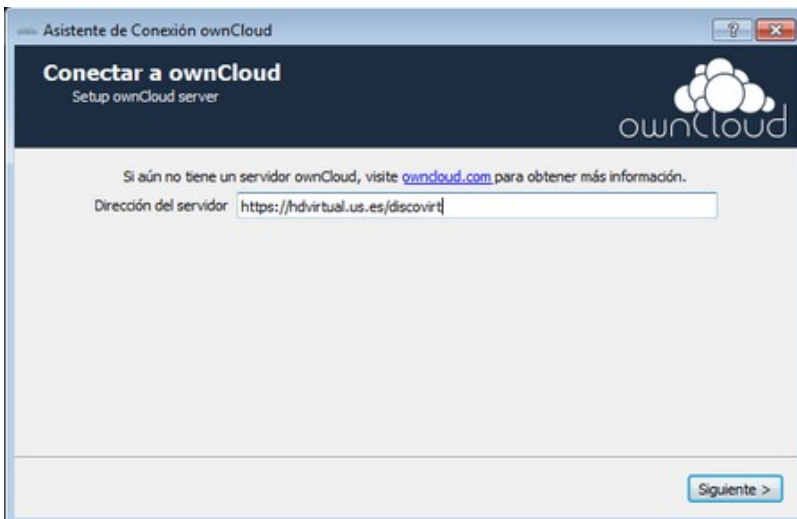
Asistente de Conexión ownCloud

?

Conectar a ownCloud
Setup ownCloud server

ownCloud

Si aún no tiene un servidor ownCloud, visite owncloud.com para obtener más información.

Dirección del servidor https://hdvirtual.us.es/discovirt

Siguiente >